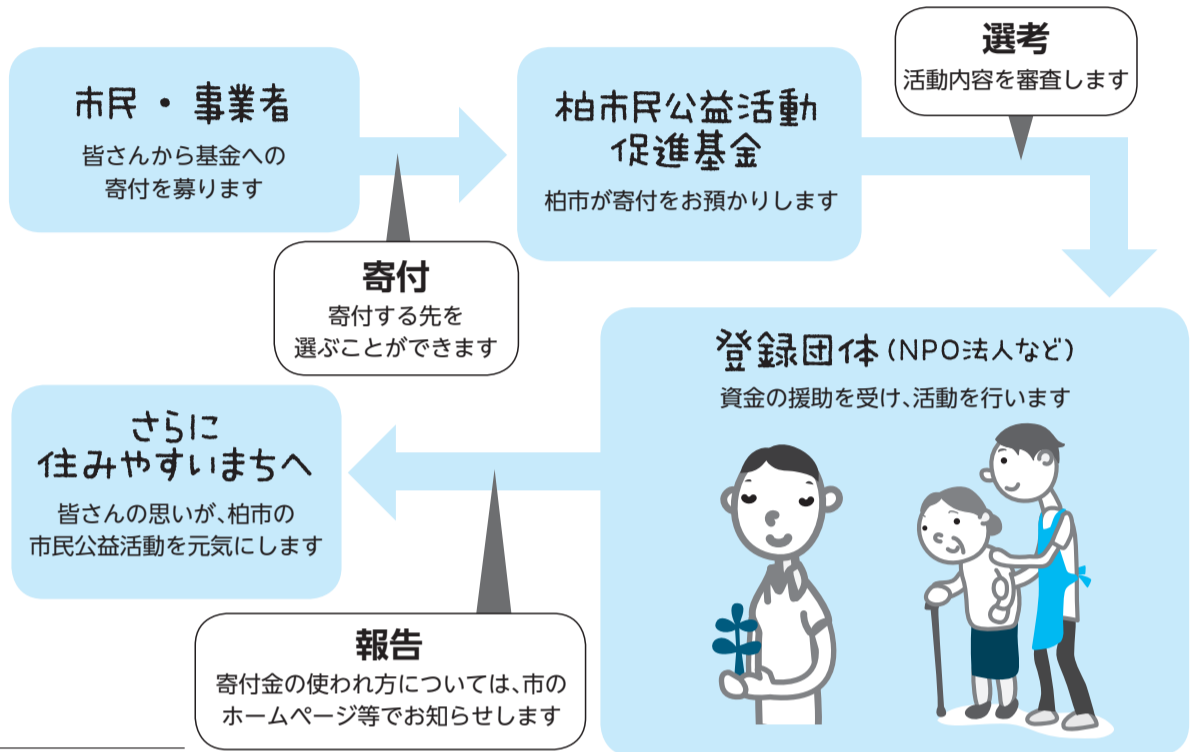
市民・事業者
皆さんから基金への寄付を募ります

柏市民公益活動促進基金
柏市が寄付をお預かりします

選考
活動内容を審査します

寄付
寄付する先を選ぶことができます

登録団体（NPO法人など）
資金の援助を受け、活動を行います

さらに住みやすいまちへ
皆さんの思いが、柏市の市民公益活動を元気にします

報告
寄付金の使われ方については、市のホームページ等でお知らせします